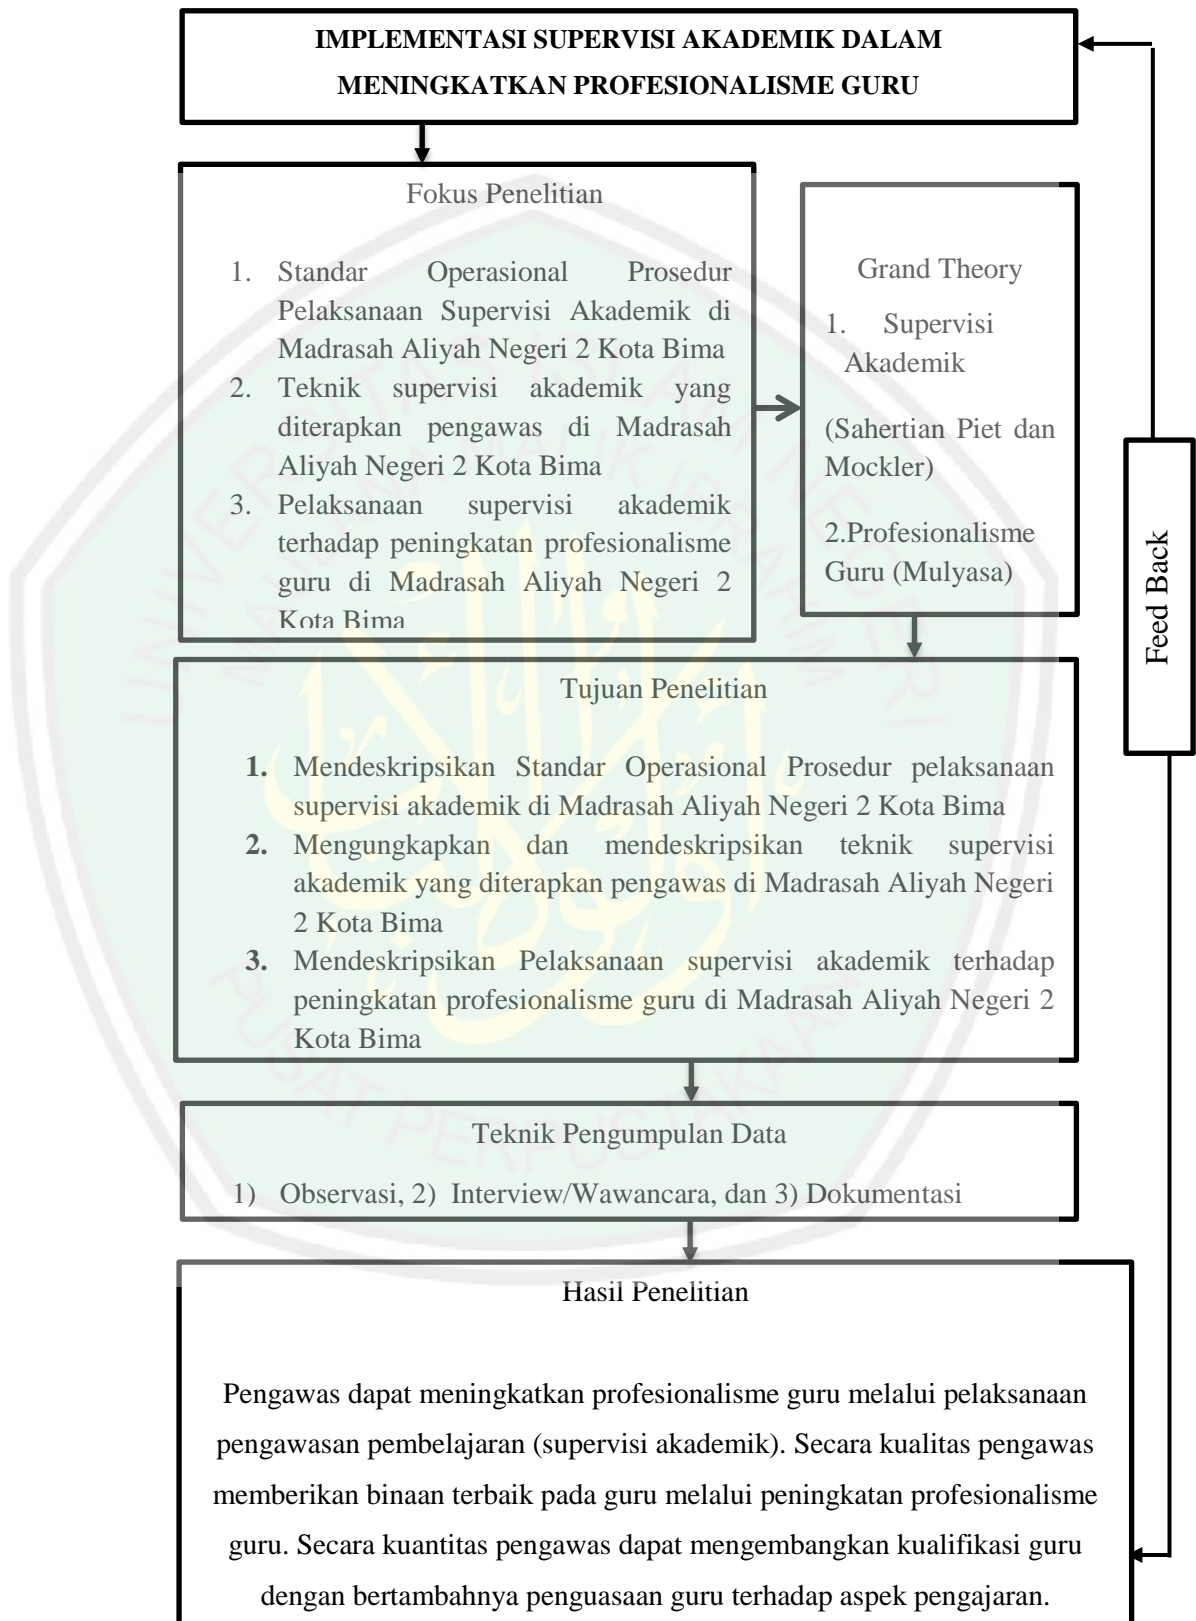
IMPLEMENTASI SUPERVISI AKADEMIK DALAM MENINGKATKAN PROFESIONALISME GURU

Fokus Penelitian

1. Standar Operasional Prosedur Pelaksanaan Supervisi Akademik di Madrasah Aliyah Negeri 2 Kota Bima
2. Teknik supervisi akademik yang diterapkan pengawas di Madrasah Aliyah Negeri 2 Kota Bima
3. Pelaksanaan supervisi akademik terhadap peningkatan profesionalisme guru di Madrasah Aliyah Negeri 2 Kota Bima

Grand Theory

1. Supervisi Akademik

(Sahertian Piet dan Mockler)

2.Profesionalisme Guru (Mulyasa)

Feed Back

Tujuan Penelitian

1. Mendeskripsikan Standar Operasional Prosedur pelaksanaan supervisi akademik di Madrasah Aliyah Negeri 2 Kota Bima
2. Mengungkapkan dan mendeskripsikan teknik supervisi akademik yang diterapkan pengawas di Madrasah Aliyah Negeri 2 Kota Bima
3. Mendeskripsikan Pelaksanaan supervisi akademik terhadap peningkatan profesionalisme guru di Madrasah Aliyah Negeri 2 Kota Bima

Teknik Pengumpulan Data

1) Observasi, 2) Interview/Wawancara, dan 3) Dokumentasi

Hasil Penelitian

Pengawas dapat meningkatkan profesionalisme guru melalui pelaksanaan pengawasan pembelajaran (supervisi akademik). Secara kualitas pengawas memberikan binaan terbaik pada guru melalui peningkatan profesionalisme guru. Secara kuantitas pengawas dapat mengembangkan kualifikasi guru dengan bertambahnya penguasaan guru terhadap aspek pengajaran.